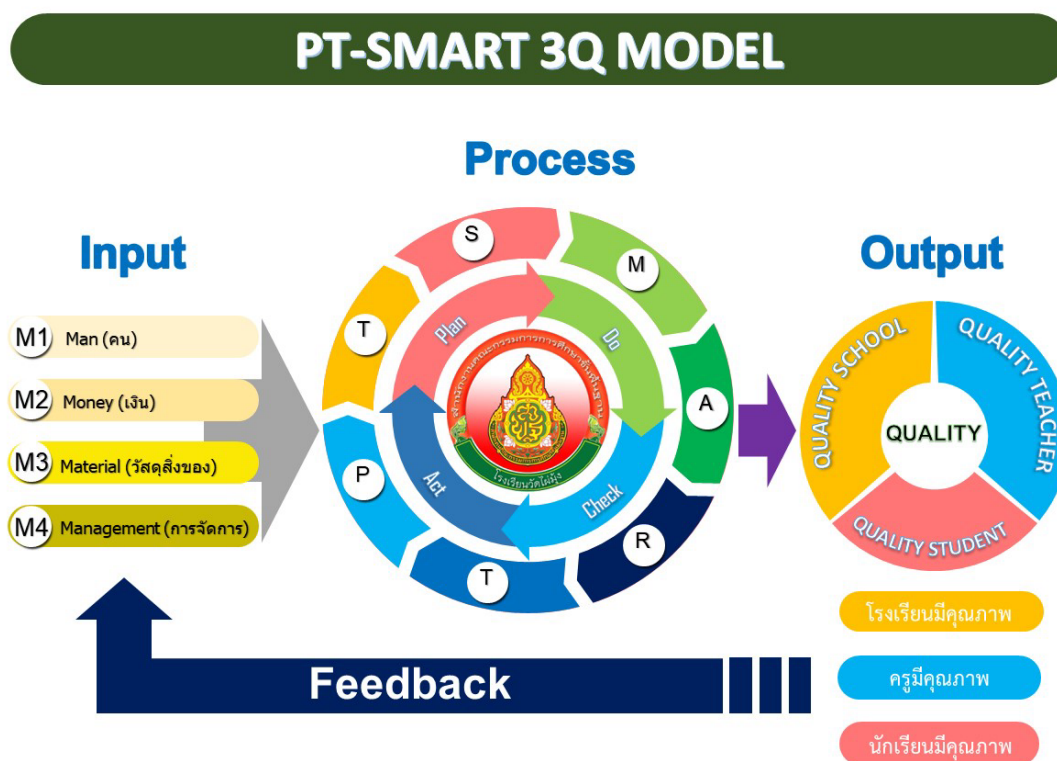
PT-SMART 3Q MODEL

Input

M1 Man (คน)

M2 Money (เงิน)

M3 Material (วัสดุสิ่งของ)

M4 Management (การจัดการ)

Process

S

M

A

R

T

P

T

Plan

Do

Check

Act

สำนักงานคณะกรรมการการศึกษาขั้นพื้นฐาน

โรงเรียนวัดไผ่มุ้ง

Output

QUALITY SCHOOL

QUALITY TEACHER

QUALITY STUDENT

QUALITY

โรงเรียนมีคุณภาพ

ครูมีคุณภาพ

นักเรียนมีคุณภาพ

Feedback